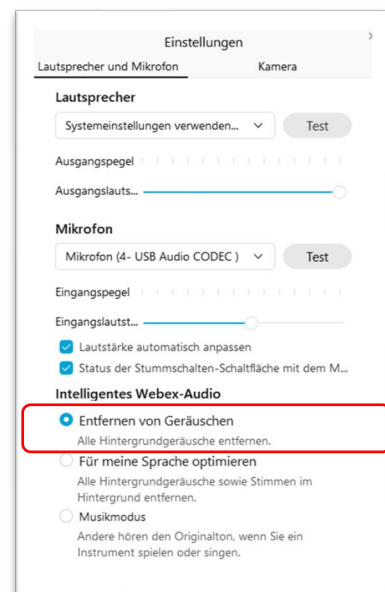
Einstellungen

Lautsprecher und Mikrofon

Kamera

Lautsprecher

Systemeinstellungen verwenden...

Test

Ausgangspegel

Ausgangslauts...

Mikrofon

Mikrofon (4- USB Audio CODEC )

Test

Eingangspegel

Eingangslautst...

Lautstärke automatisch anpassen

Status der Stummschalten-Schaltfläche mit dem M...

Intelligentes Webex-Audio

Entfernen von Geräuschen

Alle Hintergrundgeräusche entfernen.

Für meine Sprache optimieren

Alle Hintergrundgeräusche sowie Stimmen im Hintergrund entfernen.

Musikmodus

Andere hören den Originalton, wenn Sie ein Instrument spielen oder singen.